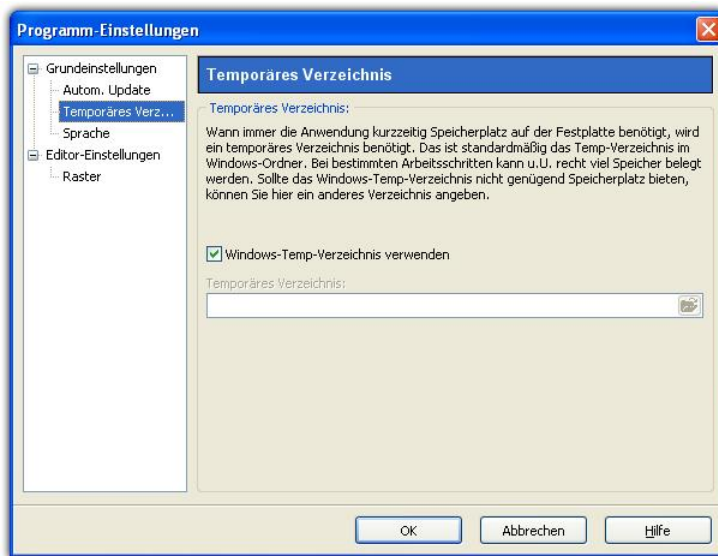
Programm-Einstellungen

Grundeinstellungen
Autom. Update
Temporäres Verz...
Sprache
Editor-Einstellungen
Raster

Temporäres Verzeichnis

Temporäres Verzeichnis:

Wann immer die Anwendung kurzzeitig Speicherplatz auf der Festplatte benötigt, wird ein temporäres Verzeichnis benötigt. Das ist standardmäßig das Temp-Verzeichnis im Windows-Ordner. Bei bestimmten Arbeitsschritten kann u.U. recht viel Speicher belegt werden. Sollte das Windows-Temp-Verzeichnis nicht genügend Speicherplatz bieten, können Sie hier ein anderes Verzeichnis angeben.

Windows-Temp-Verzeichnis verwenden

Temporäres Verzeichnis:

OK
Abbrechen
Hilfe